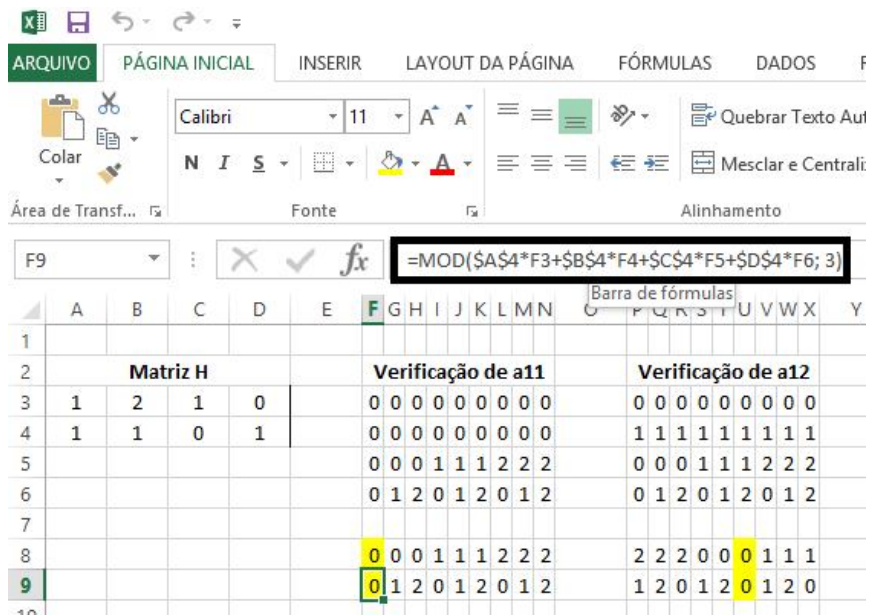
ARQUIVO PÁGINA INICIAL INSERIR LAYOUT DA PÁGINA FÓRMULAS DADOS F

Colar
Área de Transf...

Calibri 11
N I S
Fonte

Quebrar Texto Aut
Mesclar e Centrali
Alinhamento

F9 =MOD($A$4*F3+$B$4*F4+$C$4*F5+$D$4*F6; 3)
Barra de fórmulas

| | A | B | C | D | E | F | G | H | I | J | K | L | M | N | O | P | Q | R | S | T | U | V | W | X | Y |
|---|---|---|---|---|---|---|---|---|---|---|---|---|---|---|---|---|---|---|---|---|---|---|---|---|---|
| 1 | | | | | | | | | | | | | | | | | | | | | | | | | |
| 2 | | Matriz H | | | | Verificação de a11 | | | | | | | | | | Verificação de a12 | | | | | | | | | |
| 3 | 1 | 2 | 1 | 0 | | 0 | 0 | 0 | 0 | 0 | 0 | 0 | 0 | 0 | | 0 | 0 | 0 | 0 | 0 | 0 | 0 | 0 | 0 | |
| 4 | 1 | 1 | 0 | 1 | | 0 | 0 | 0 | 0 | 0 | 0 | 0 | 0 | 0 | | 1 | 1 | 1 | 1 | 1 | 1 | 1 | 1 | 1 | |
| 5 | | | | | | 0 | 0 | 0 | 1 | 1 | 1 | 2 | 2 | 2 | | 0 | 0 | 0 | 1 | 1 | 1 | 2 | 2 | 2 | |
| 6 | | | | | | 0 | 1 | 2 | 0 | 1 | 2 | 0 | 1 | 2 | | 0 | 1 | 2 | 0 | 1 | 2 | 0 | 1 | 2 | |
| 7 | | | | | | | | | | | | | | | | | | | | | | | | | |
| 8 | | | | | | 0 | 0 | 0 | 1 | 1 | 1 | 2 | 2 | 2 | | 2 | 2 | 2 | 0 | 0 | 0 | 1 | 1 | 1 | |
| 9 | | | | | | 0 | 1 | 2 | 0 | 1 | 2 | 0 | 1 | 2 | | 1 | 2 | 0 | 1 | 2 | 0 | 1 | 2 | 0 | |
| 10 | | | | | | | | | | | | | | | | | | | | | | | | | |